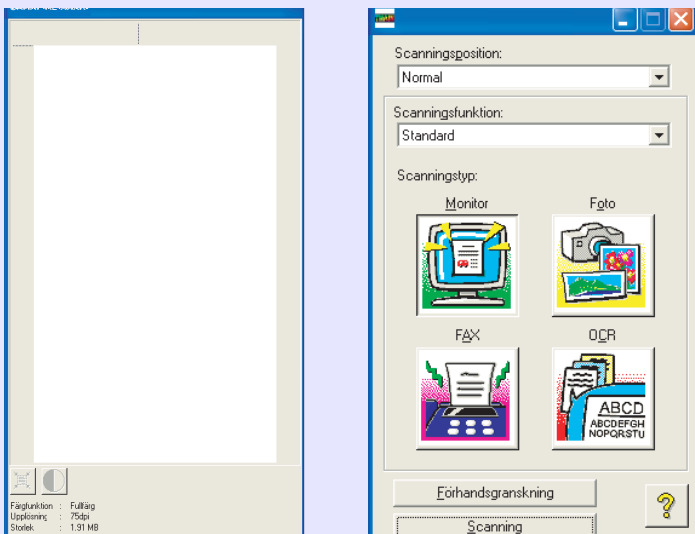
Scanningsposition:
Normal
Scanningsfunktion:
Standard
Scanningstyp:
Monitor
Foto
FAX
OCR
ABCD
ABCDEFGH
NOPQRSTU
Färgfunktion : Fullfärg
Upplösning : 75dpi
Storlek : 1.91 MB
Förhandsgranskning
Scanning
?